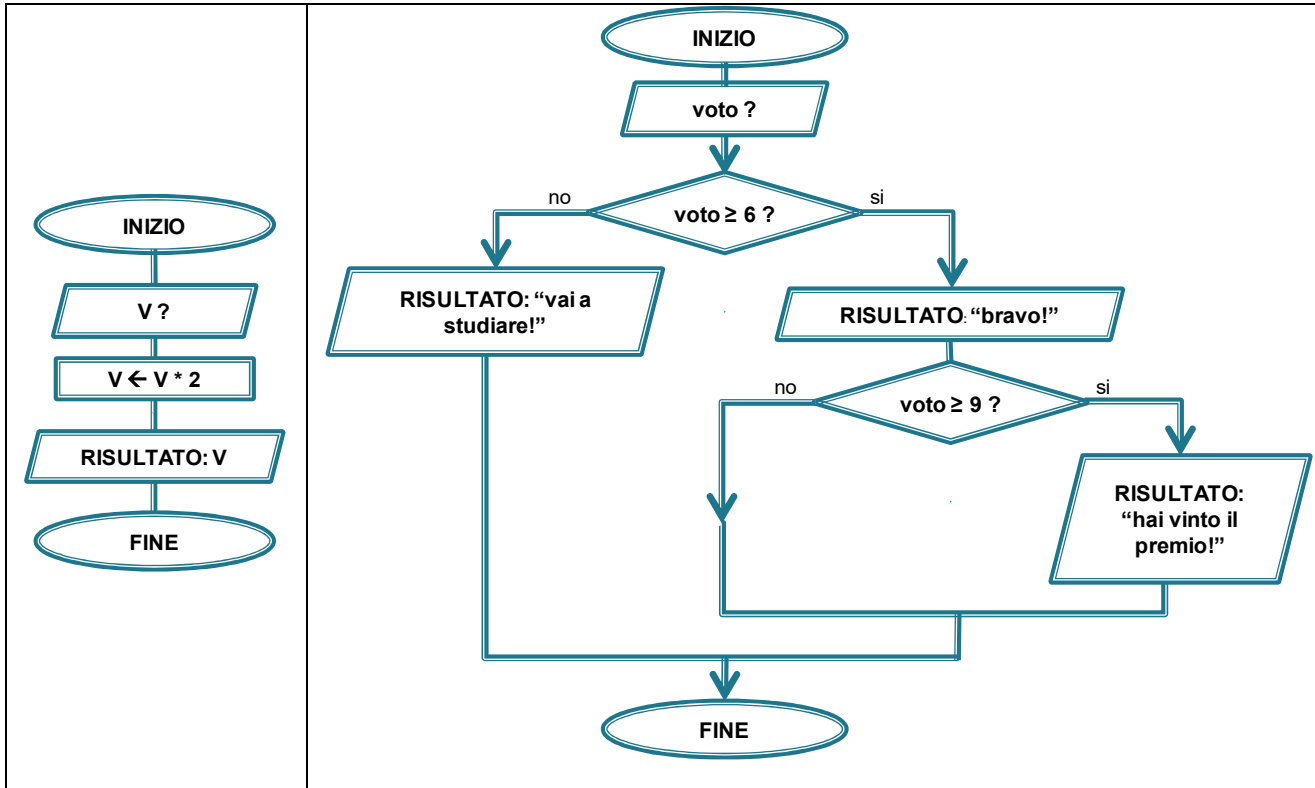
INIZIO

V ?

V $\leftarrow$ V * 2

RISULTATO: V

FINE

INIZIO

voto ?

no

voto ≥ 6 ?

si

RISULTATO: “vai a studiare!”

RISULTATO: “bravo!”

no

voto ≥ 9 ?

si

RISULTATO: “hai vinto il premio!”

FINE